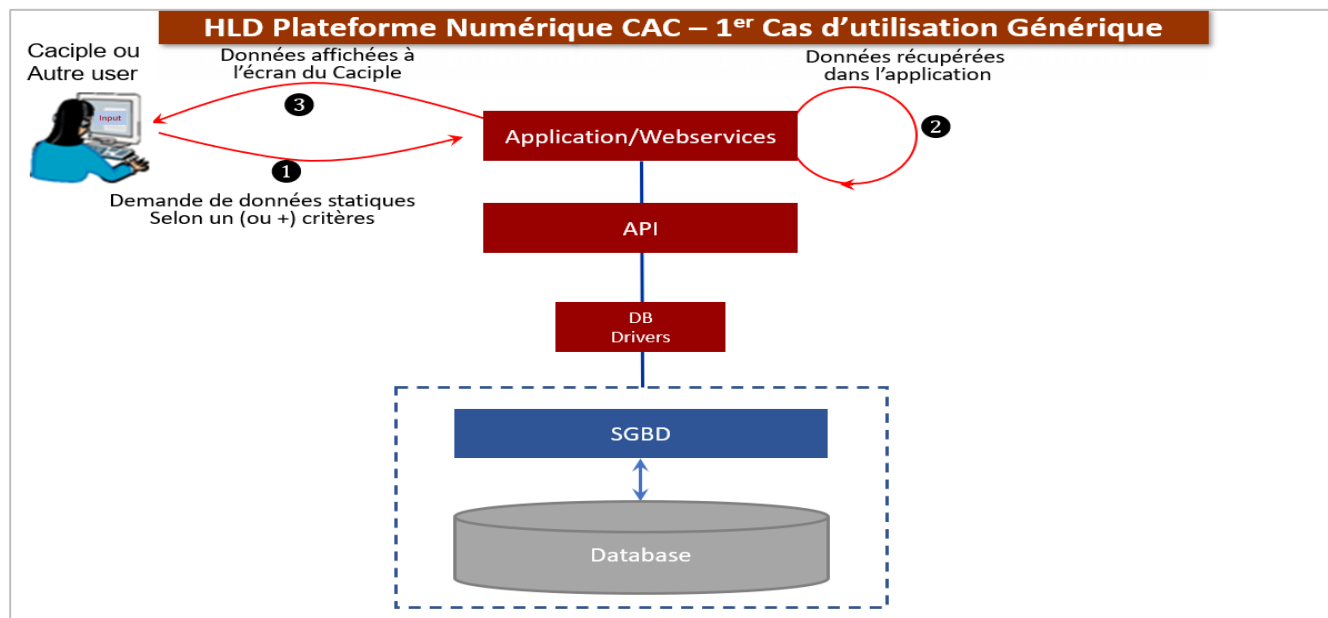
HLD Plateforme Numérique CAC – 1$^{er}$ Cas d'utilisation Générique

Caciple ou Autre user

Input

Données affichées à l'écran du Caciple

3

Données récupérées dans l'application

2

Application/Webservices

1

Demande de données statiques Selon un (ou +) critères

API

DB Drivers

SGBD

Database